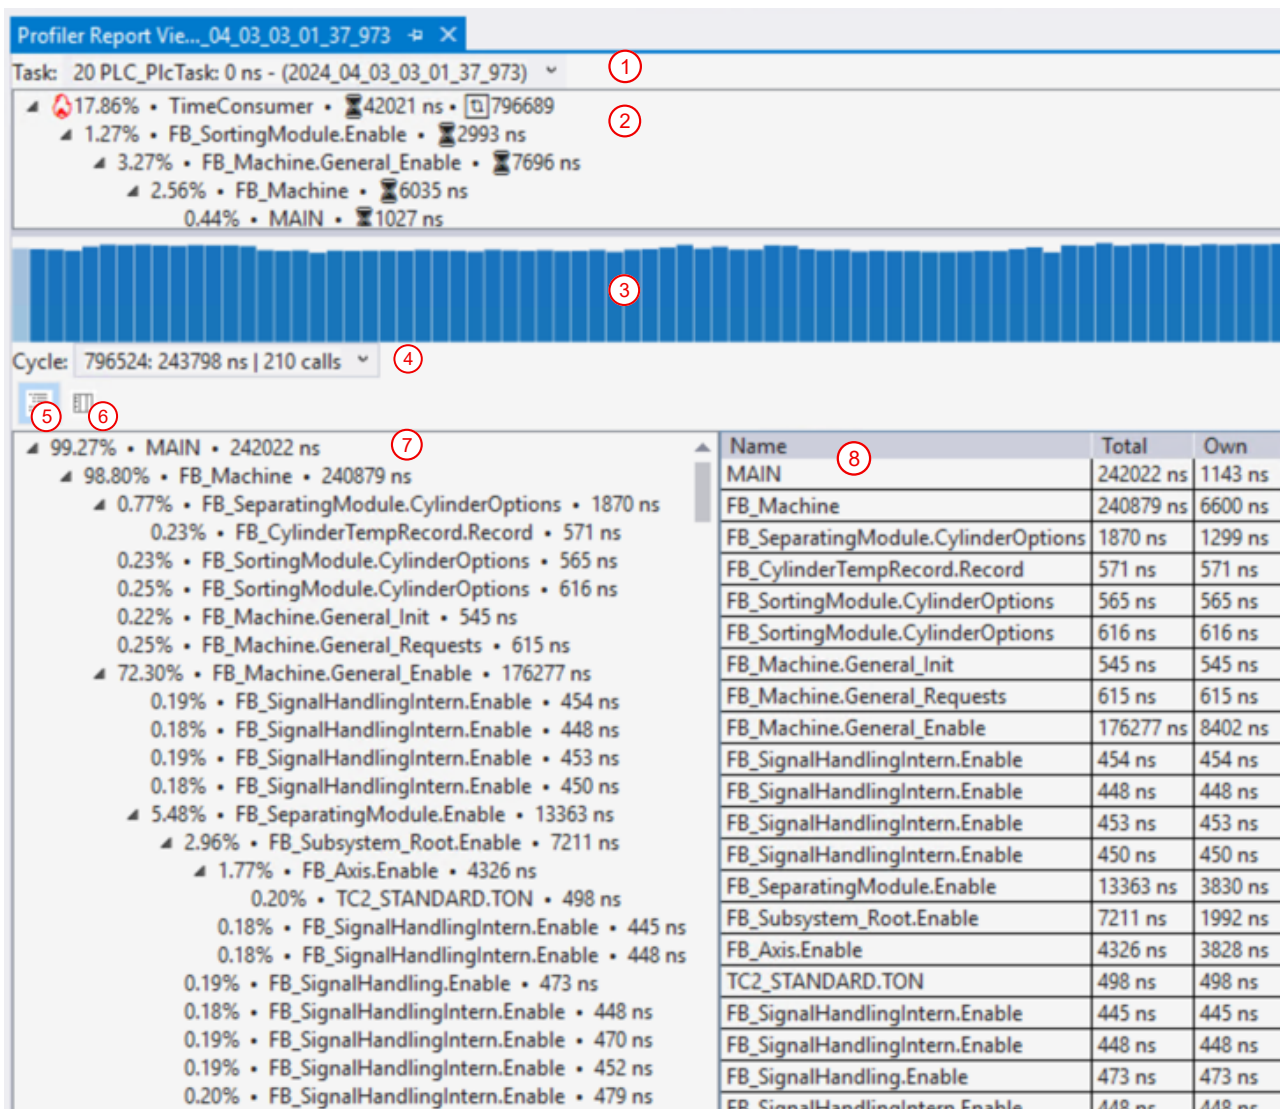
Profiler Report Vie..._04_03_03_01_37_973

Task: 20 PLC_PlcTask: 0 ns - (2024_04_03_03_01_37_973)

1

17.86% • TimeConsumer • 42021 ns • 796689
1.27% • FB_SortingModule.Enable • 2993 ns
3.27% • FB_Machine.General_Enable • 7696 ns
2.56% • FB_Machine • 6035 ns
0.44% • MAIN • 1027 ns

2

3

Cycle: 796524: 243798 ns | 210 calls

4

5 6

99.27% • MAIN • 242022 ns
98.80% • FB_Machine • 240879 ns
0.77% • FB_SeparatingModule.CylinderOptions • 1870 ns
0.23% • FB_CylinderTempRecord.Record • 571 ns
0.23% • FB_SortingModule.CylinderOptions • 565 ns
0.25% • FB_SortingModule.CylinderOptions • 616 ns
0.22% • FB_Machine.General_Init • 545 ns
0.25% • FB_Machine.General_Requests • 615 ns
72.30% • FB_Machine.General_Enable • 176277 ns
0.19% • FB_SignalHandlingIntern.Enable • 454 ns
0.18% • FB_SignalHandlingIntern.Enable • 448 ns
0.19% • FB_SignalHandlingIntern.Enable • 453 ns
0.18% • FB_SignalHandlingIntern.Enable • 450 ns
5.48% • FB_SeparatingModule.Enable • 13363 ns
2.96% • FB_Subsystem_Root.Enable • 7211 ns
1.77% • FB_Axis.Enable • 4326 ns
0.20% • TC2_STANDARD.TON • 498 ns
0.18% • FB_SignalHandlingIntern.Enable • 445 ns
0.18% • FB_SignalHandlingIntern.Enable • 448 ns
0.19% • FB_SignalHandling.Enable • 473 ns
0.18% • FB_SignalHandlingIntern.Enable • 448 ns
0.19% • FB_SignalHandlingIntern.Enable • 470 ns
0.19% • FB_SignalHandlingIntern.Enable • 452 ns
0.20% • FB_SignalHandlingIntern.Enable • 479 ns

7

8

| Name | Total | Own |
|---|---|---|
| MAIN | 242022 ns | 1143 ns |
| FB_Machine | 240879 ns | 6600 ns |
| FB_SeparatingModule.CylinderOptions | 1870 ns | 1299 ns |
| FB_CylinderTempRecord.Record | 571 ns | 571 ns |
| FB_SortingModule.CylinderOptions | 565 ns | 565 ns |
| FB_SortingModule.CylinderOptions | 616 ns | 616 ns |
| FB_Machine.General_Init | 545 ns | 545 ns |
| FB_Machine.General_Requests | 615 ns | 615 ns |
| FB_Machine.General_Enable | 176277 ns | 8402 ns |
| FB_SignalHandlingIntern.Enable | 454 ns | 454 ns |
| FB_SignalHandlingIntern.Enable | 448 ns | 448 ns |
| FB_SignalHandlingIntern.Enable | 453 ns | 453 ns |
| FB_SignalHandlingIntern.Enable | 450 ns | 450 ns |
| FB_SeparatingModule.Enable | 13363 ns | 3830 ns |
| FB_Subsystem_Root.Enable | 7211 ns | 1992 ns |
| FB_Axis.Enable | 4326 ns | 3828 ns |
| TC2_STANDARD.TON | 498 ns | 498 ns |
| FB_SignalHandlingIntern.Enable | 445 ns | 445 ns |
| FB_SignalHandlingIntern.Enable | 448 ns | 448 ns |
| FB_SignalHandling.Enable | 473 ns | 473 ns |
| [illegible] | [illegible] | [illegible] |